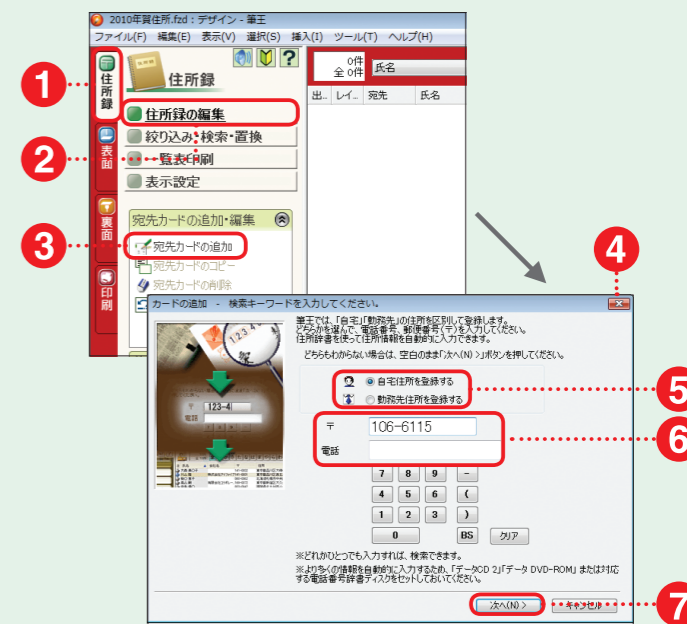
2010年賀住所.fzd : デザイン - 筆王

ファイル(F) 編集(E) 表示(V) 選択(S) 挿入(I) ツール(T) ヘルプ(H)

1
住所録
2
表面
3
裏面
印刷

住所録

住所録の編集
絞り込み・検索・置換
一覧表印刷
表示設定

宛先カードの追加・編集
宛先カードの追加
宛先カードのコピー
宛先カードの削除

0件
全 0件
氏名

出... レイ... 宛先 氏名

4

カードの追加 - 検索キーワードを入力してください。

筆王では、「自宅」「勤務先」の住所を区別して登録します。
どちらかを選んで、電話番号、郵便番号(〒)を入力してください。
住所辞書を使って住所情報を自動的に入力できます。

どちらもわからない場合は、空白のまま「次へ(N) >」ボタンを押してください。

5
自宅住所を登録する
勤務先住所を登録する

6
〒 106-6115
電話

〒 123-4
電話

7 8 9 -
4 5 6 (
1 2 3 )
0 BS クリア

※どれかひとつでも入力すれば、検索できます。

※より多くの情報を自動的に入力するため、「データCD 2」「データ DVD-ROM」または対応する電話番号辞書ディスクをセットしておいてください。

次へ(N) >
キャンセル
7